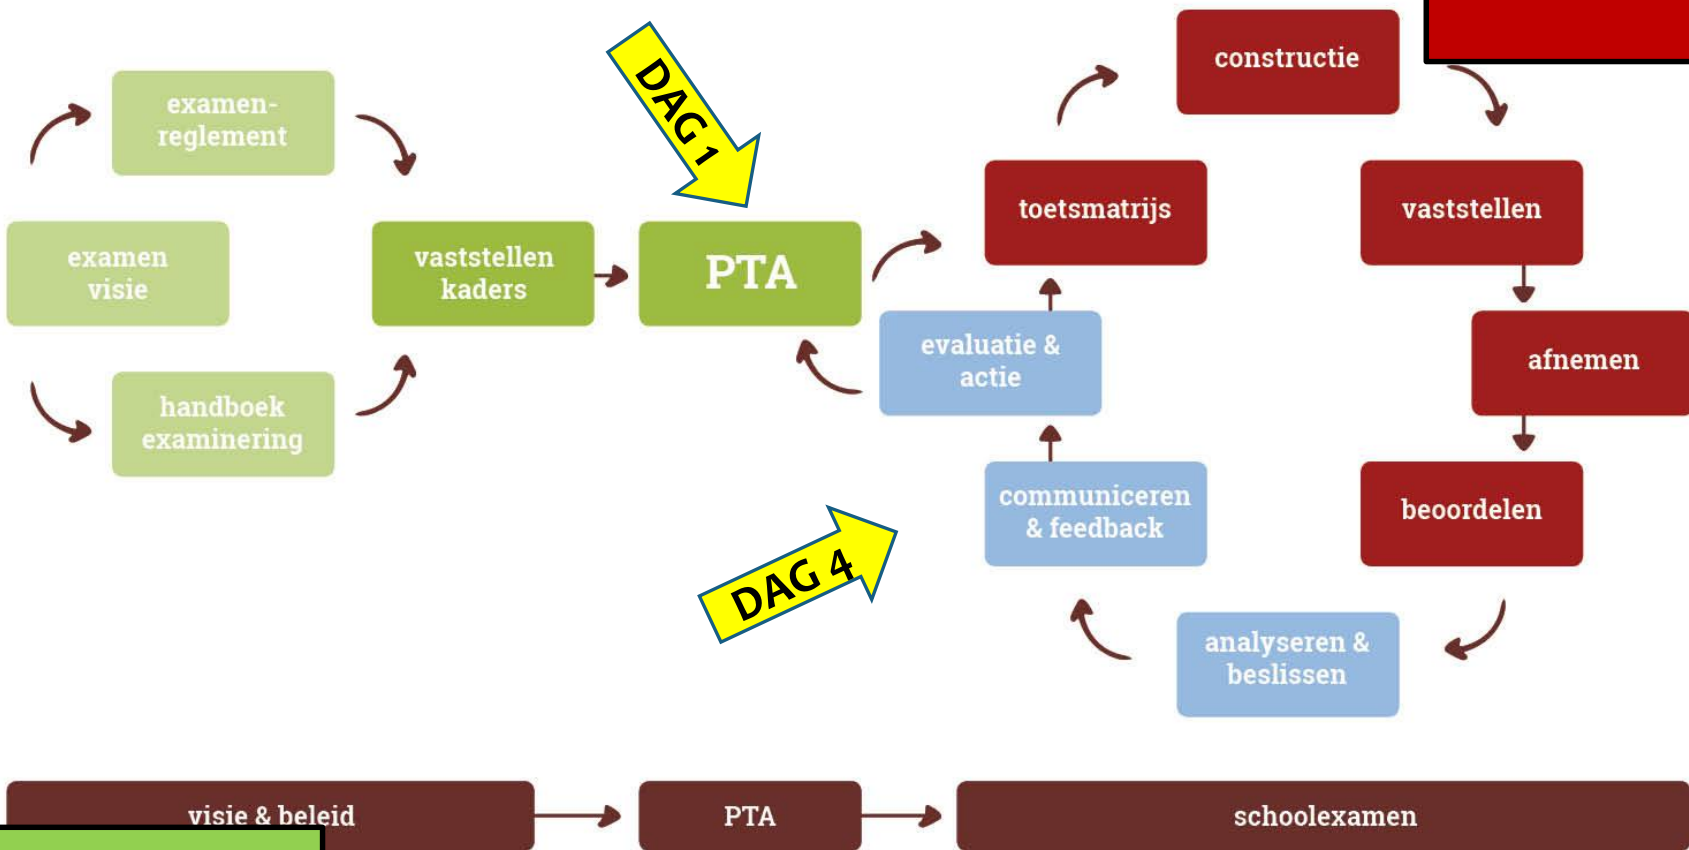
examen-reglement

examen visie

vaststellen kaders

PTA

handboek examinering

DAG 1

constructie

toetsmatrijs

vaststellen

evaluatie & actie

afnemen

communiceren & feedback

beoordelen

DAG 4

analyseren & beslissen

visie & beleid

PTA

schoolexamen